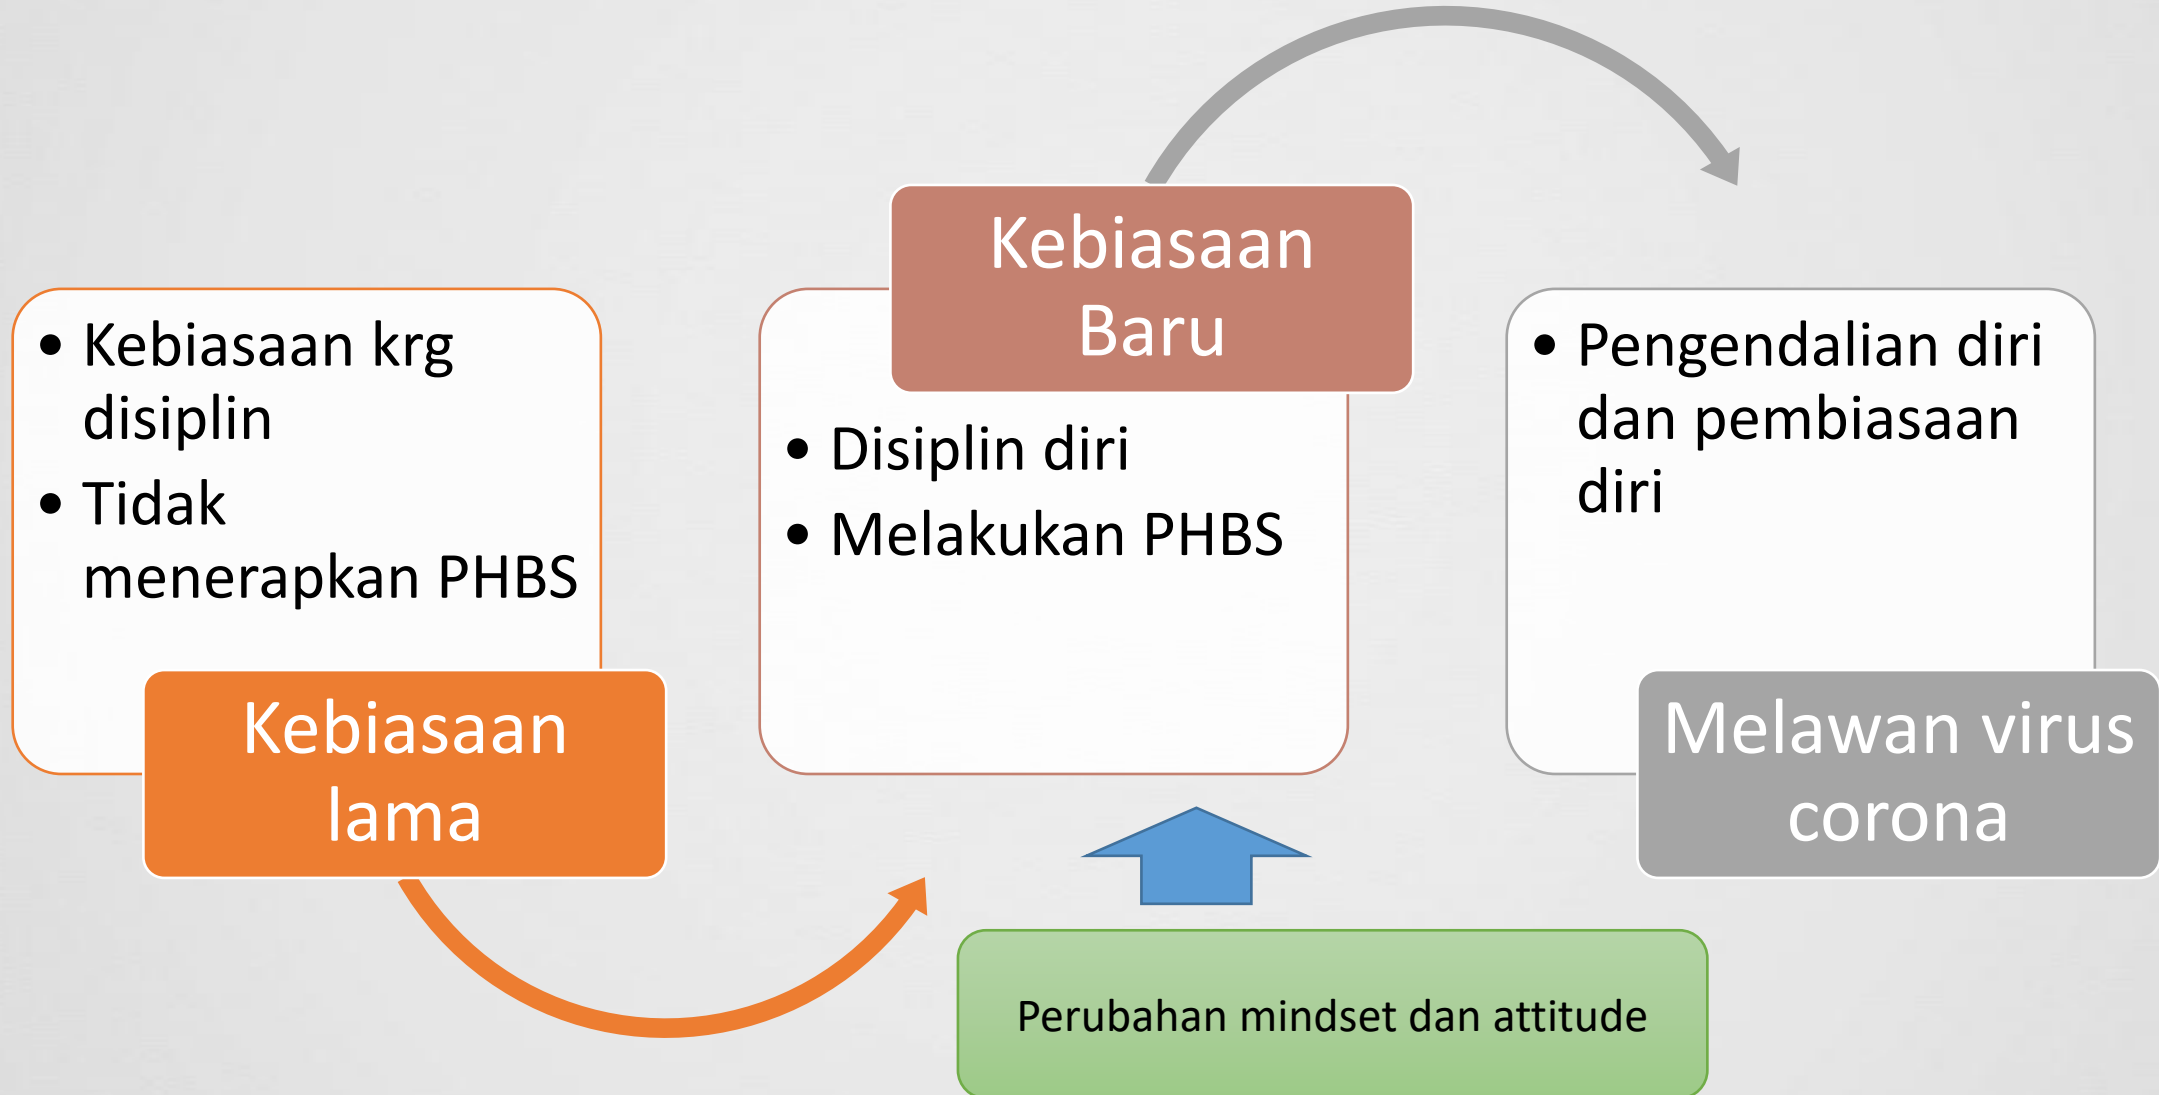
- Kebiasaan krg disiplin
- Tidak menerapkan PHBS

Kebiasaan lama

Kebiasaan Baru

- Disiplin diri
- Melakukan PHBS

- Pengendalian diri dan pembiasaan diri

Melawan virus corona

Perubahan mindset dan attitude